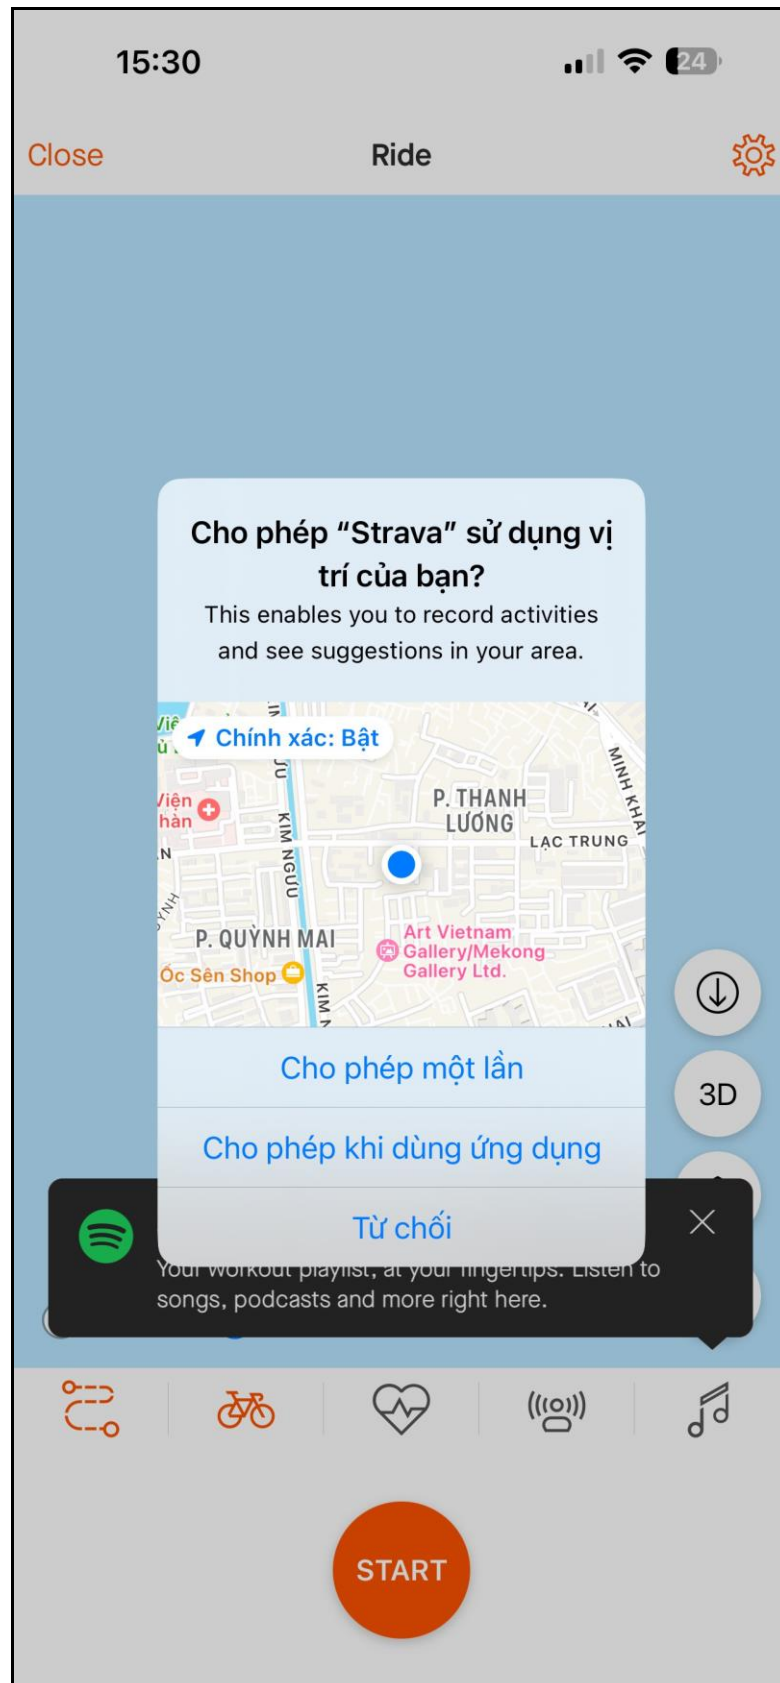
15:30

24

Close

Ride

Cho phép “Strava” sử dụng vị trí của bạn?

This enables you to record activities and see suggestions in your area.

Chính xác: Bật

Viện

hàn

P. THANH LƯƠNG

MINH KHAI

LẠC TRUNG

KIM NGƯU

P. QUỲNH MAI

Art Vietnam Gallery/Mekong Gallery Ltd.

Ốc Sên Shop

KIM N

Cho phép một lần

Cho phép khi dùng ứng dụng

Từ chối

3D

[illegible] workout playlist, at your fingertips. Listen to songs, podcasts and more right here.

START